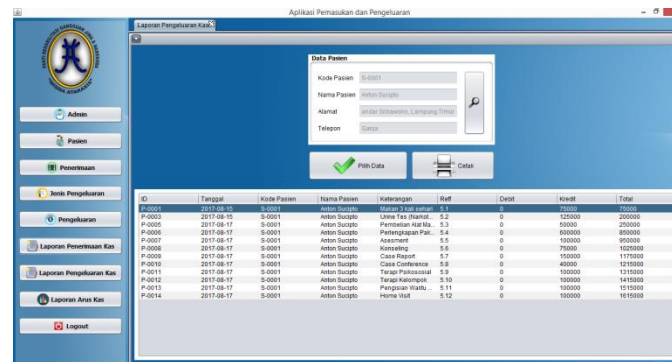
Aplikasi Pemasukan dan Pengeluaran

Laporan Pengeluaran Kas

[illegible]

Admin

Pasien

Penerimaan

Jenis Pengeluaran

Pengeluaran

Laporan Penerimaan Kas

Laporan Pengeluaran Kas

Laporan Arus Kas

Logout

Data Pasien

Kode Pasien S-0001

Nama Pasien Anton Suciptо

Alamat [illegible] Lampung Timur

Telepon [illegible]

Pilih Data

Cetak

| ID | Tanggal | Kode Pasien | Nama Pasien | Keterangan | Reff | Debit | Kredit | Total |
|---|---|---|---|---|---|---|---|---|
| P-0001 | 2017-08-15 | S-0001 | Anton Sucipto | Makan 3 kali sehari | 5.1 | 0 | 75000 | 75000 |
| P-0003 | 2017-08-15 | S-0001 | Anton Sucipto | Urine Tes (Narkot... | 5.2 | 0 | 125000 | 200000 |
| P-0005 | 2017-08-17 | S-0001 | Anton Sucipto | Pembelian Alat Ma... | 5.3 | 0 | 50000 | 250000 |
| P-0006 | 2017-08-17 | S-0001 | Anton Sucipto | Perlengkapan Pak... | 5.4 | 0 | 600000 | 850000 |
| P-0007 | 2017-08-17 | S-0001 | Anton Sucipto | Asesment | 5.5 | 0 | 100000 | 950000 |
| P-0008 | 2017-08-17 | S-0001 | Anton Sucipto | Konseling | 5.6 | 0 | 75000 | 1025000 |
| P-0009 | 2017-08-17 | S-0001 | Anton Sucipto | Case Report | 5.7 | 0 | 150000 | 1175000 |
| P-0010 | 2017-08-17 | S-0001 | Anton Sucipto | Case Conference | 5.8 | 0 | 40000 | 1215000 |
| P-0011 | 2017-08-17 | S-0001 | Anton Sucipto | Terapi Psikososial | 5.9 | 0 | 100000 | 1315000 |
| P-0012 | 2017-08-17 | S-0001 | Anton Sucipto | Terapi Kelompok | 5.10 | 0 | 100000 | 1415000 |
| P-0013 | 2017-08-17 | S-0001 | Anton Sucipto | Pengisian Waktu ... | 5.11 | 0 | 100000 | 1515000 |
| P-0014 | 2017-08-17 | S-0001 | Anton Sucipto | Home Visit | 5.12 | 0 | 100000 | 1615000 |